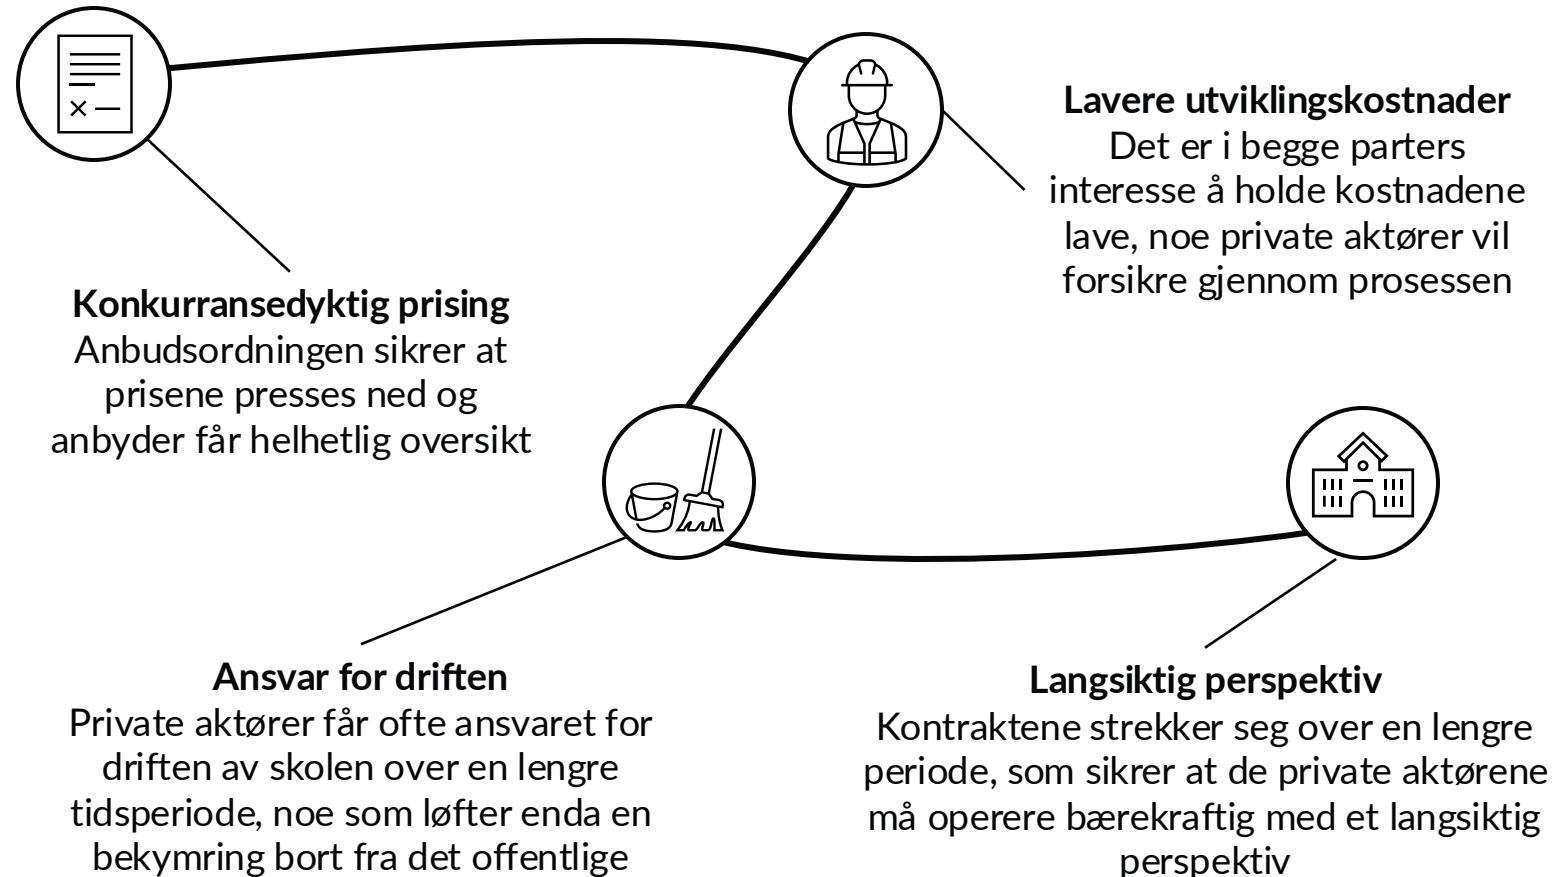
Lavere utviklingskostnader
Det er i begge parters interesse å holde kostnadene lave, noe private aktører vil forsikre gjennom prosessen

Konkurransedyktig prising
Anbudsordningen sikrer at prisene presses ned og anbyder får helhetlig oversikt

Ansvar for driften
Private aktører får ofte ansvaret for driften av skolen over en lengre tidsperiode, noe som løfter enda en bekymring bort fra det offentlige

Langsiktig perspektiv
Kontraktene strekker seg over en lengre periode, som sikrer at de private aktørene må operere bærekraftig med et langsiktig perspektiv